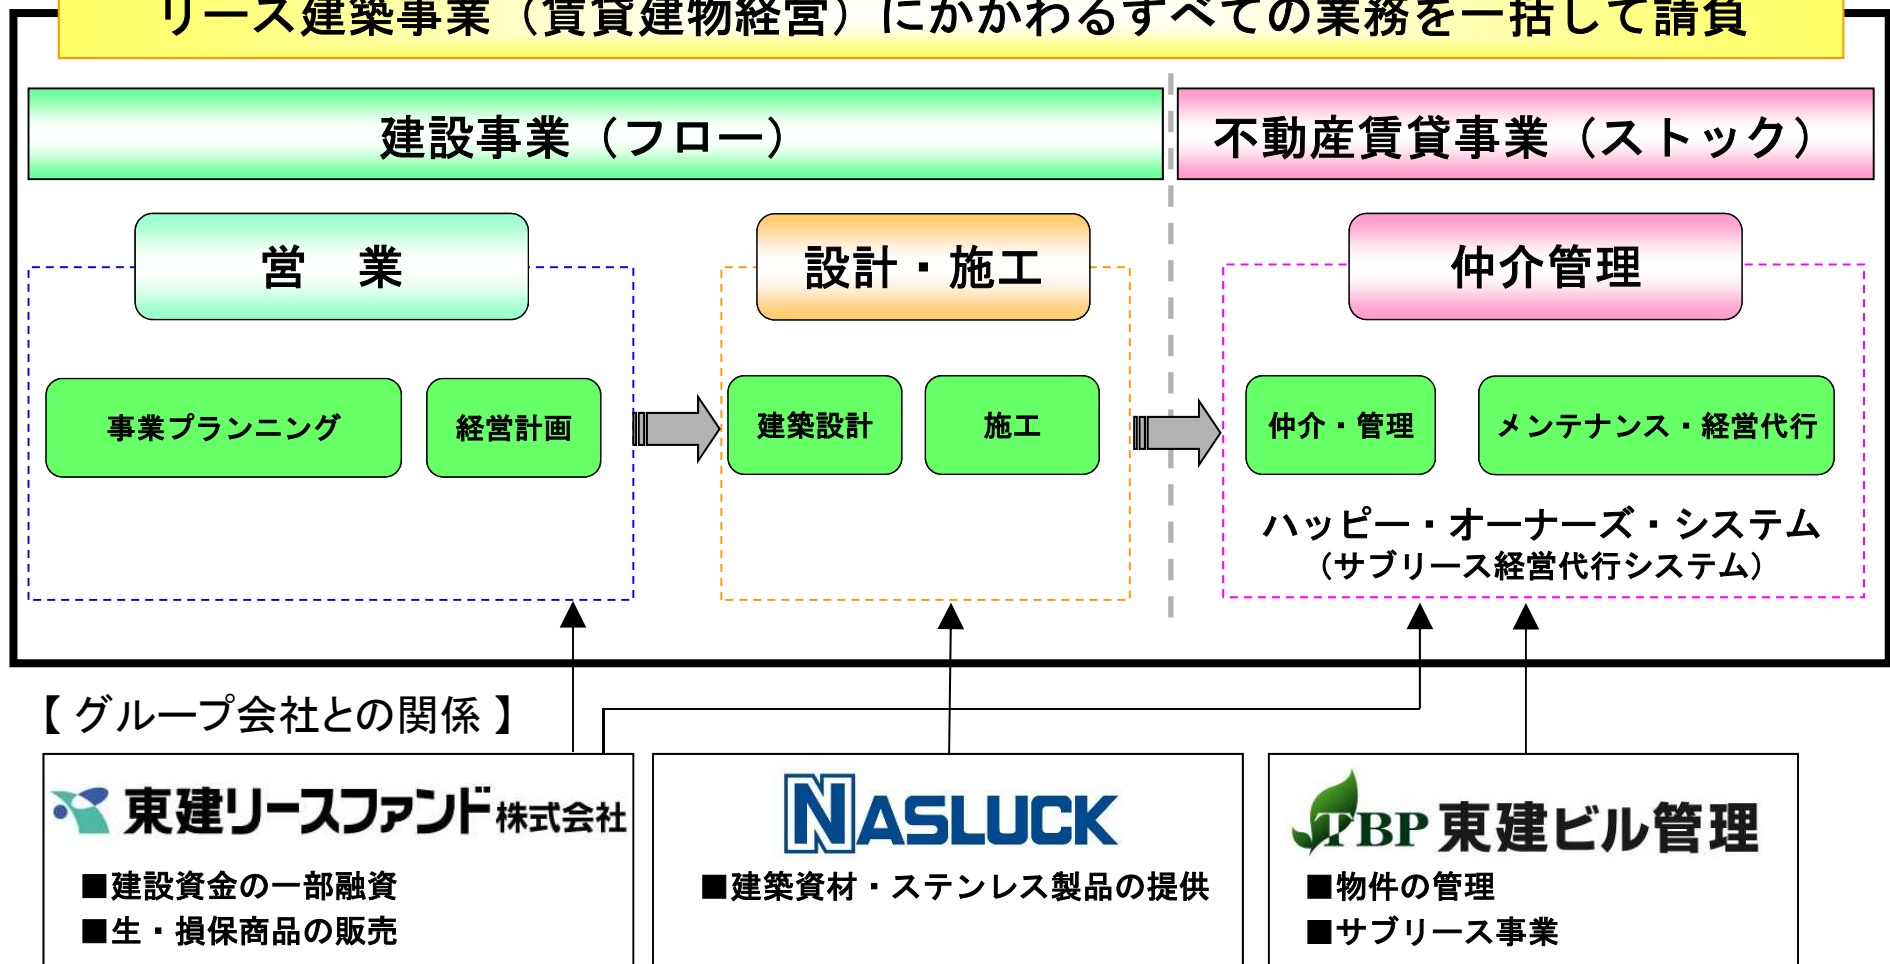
リース建築事業（賃貸建物経営）にかかわるすべての業務を一括して請負

建設事業（フロー）

不動産賃貸事業（ストック）

営　業

事業プランニング

経営計画

設計・施工

建築設計

施工

仲介管理

仲介・管理

メンテナンス・経営代行

ハッピー・オーナーズ・システム
（サブリース経営代行システム）

【 グループ会社との関係 】

東建リースファンド株式会社

■建設資金の一部融資
■生・損保商品の販売

NASLUCK

■建築資材・ステンレス製品の提供

TBP 東建ビル管理

■物件の管理
■サブリース事業